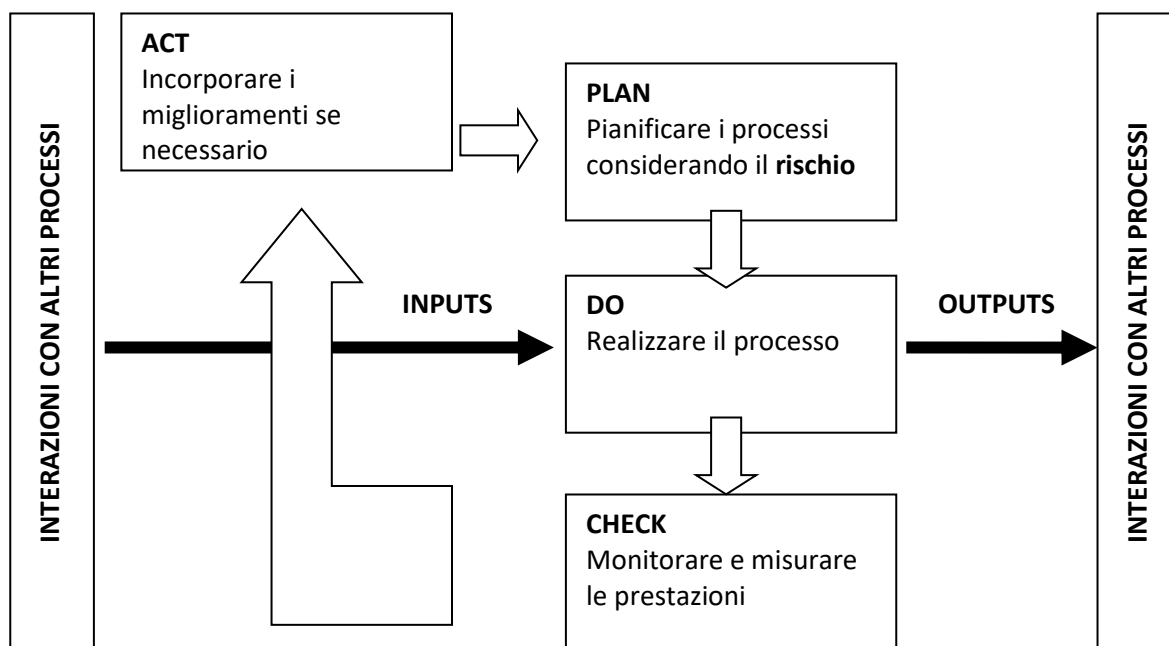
INTERAZIONI CON ALTRI PROCESSI

ACT
Incorporare i miglioramenti se necessario

PLAN
Pianificare i processi considerando il **rischio**

INPUTS

DO
Realizzare il processo

OUTPUTS

CHECK
Monitorare e misurare le prestazioni

INTERAZIONI CON ALTRI PROCESSI